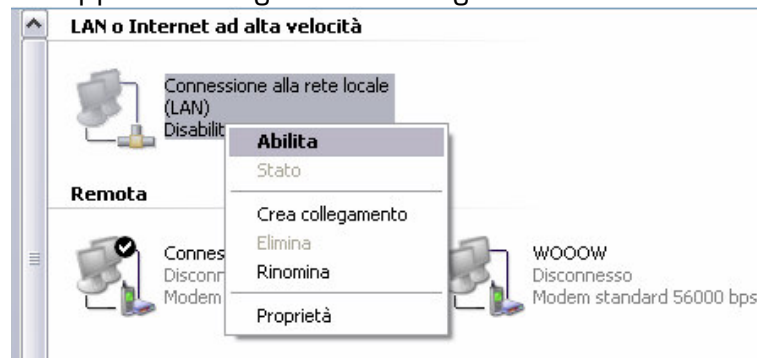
LAN o Internet ad alta velocità

Connessione alla rete locale (LAN)
Disabilit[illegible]

Abilita
Stato
Crea collegamento
Elimina
Rinomina
Proprietà

Remota

Connes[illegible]
Disconn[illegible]
Modem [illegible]

WOOOW
Disconnesso
Modem standard 56000 bps